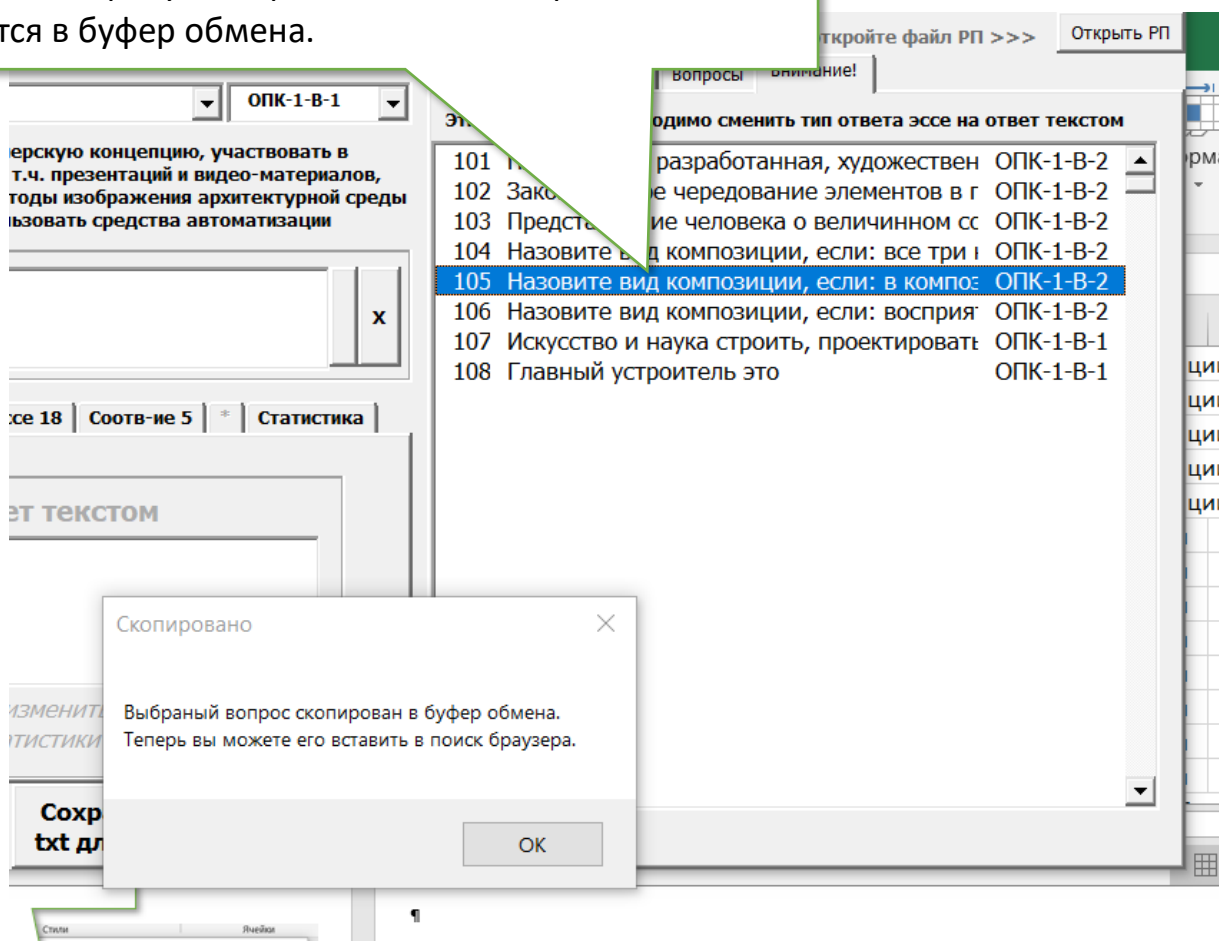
тся в буфер обмена.

ткройте файл РП >>>

Открыть РП

Вопросы

Внимание!

ОПК-1-В-1

Эт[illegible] одимо сменить тип ответа эссе на ответ текстом

ерскую концепцию, участвовать в т.ч. презентаций и видео-материалов, тоды изображения архитектурной среды льзовать средства автоматизации

101 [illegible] разработанная, художествен ОПК-1-В-2
102 Зако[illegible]е чередование элементов в г ОПК-1-В-2
103 Предста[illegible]ие человека о величинном сс ОПК-1-В-2
104 Назовите в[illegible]д композиции, если: все три ОПК-1-В-2
105 Назовите вид композиции, если: в композ ОПК-1-В-2
106 Назовите вид композиции, если: восприят ОПК-1-В-2
107 Искусство и наука строить, проектироватт ОПК-1-В-1
108 Главный устроитель это ОПК-1-В-1

х

се 18 | Соотв-ие 5 | * | Статистика

ет текстом

изменить
атистики

Сохр
txt дл

Скопировано

Выбраный вопрос скопирован в буфер обмена.
Теперь вы можете его вставить в поиск браузера.

OK

рма

ци
ци
ци
ци
ци

Стили

Ячейки

¶